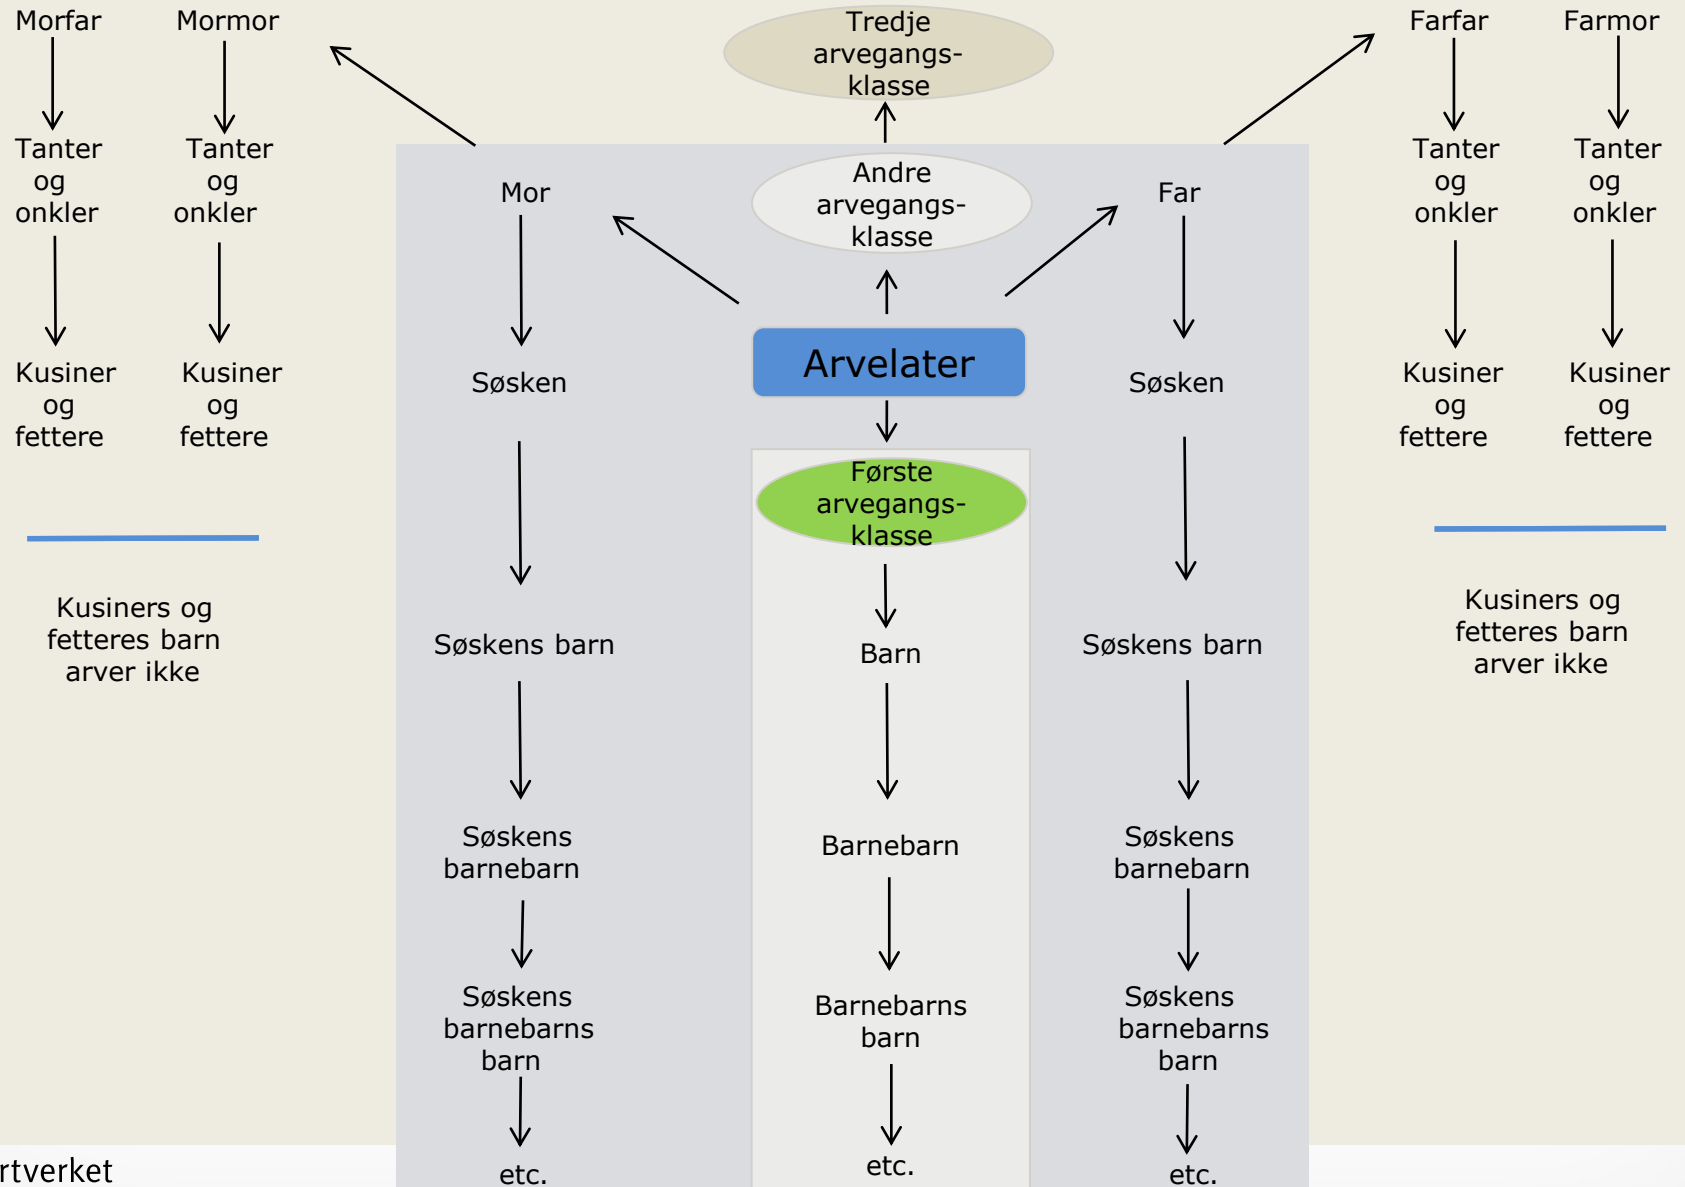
Morfar
Mormor
Tanter og onkler
Tanter og onkler
Kusiner og fettere
Kusiner og fettere

Kusiners og fetteres barn arver ikke

Tredje arvegangsklasse

Andre arvegangsklasse

Mor
Søsken
Søskens barn
Søskens barnebarn
Søskens barnebarns barn
etc.

Arvelater

Første arvegangsklasse
Barn
Barnebarn
Barnebarns barn
etc.

Far
Søsken
Søskens barn
Søskens barnebarn
Søskens barnebarns barn
etc.

Farfar
Farmor
Tanter og onkler
Tanter og onkler
Kusiner og fettere
Kusiner og fettere

Kusiners og fetteres barn arver ikke

rtverket